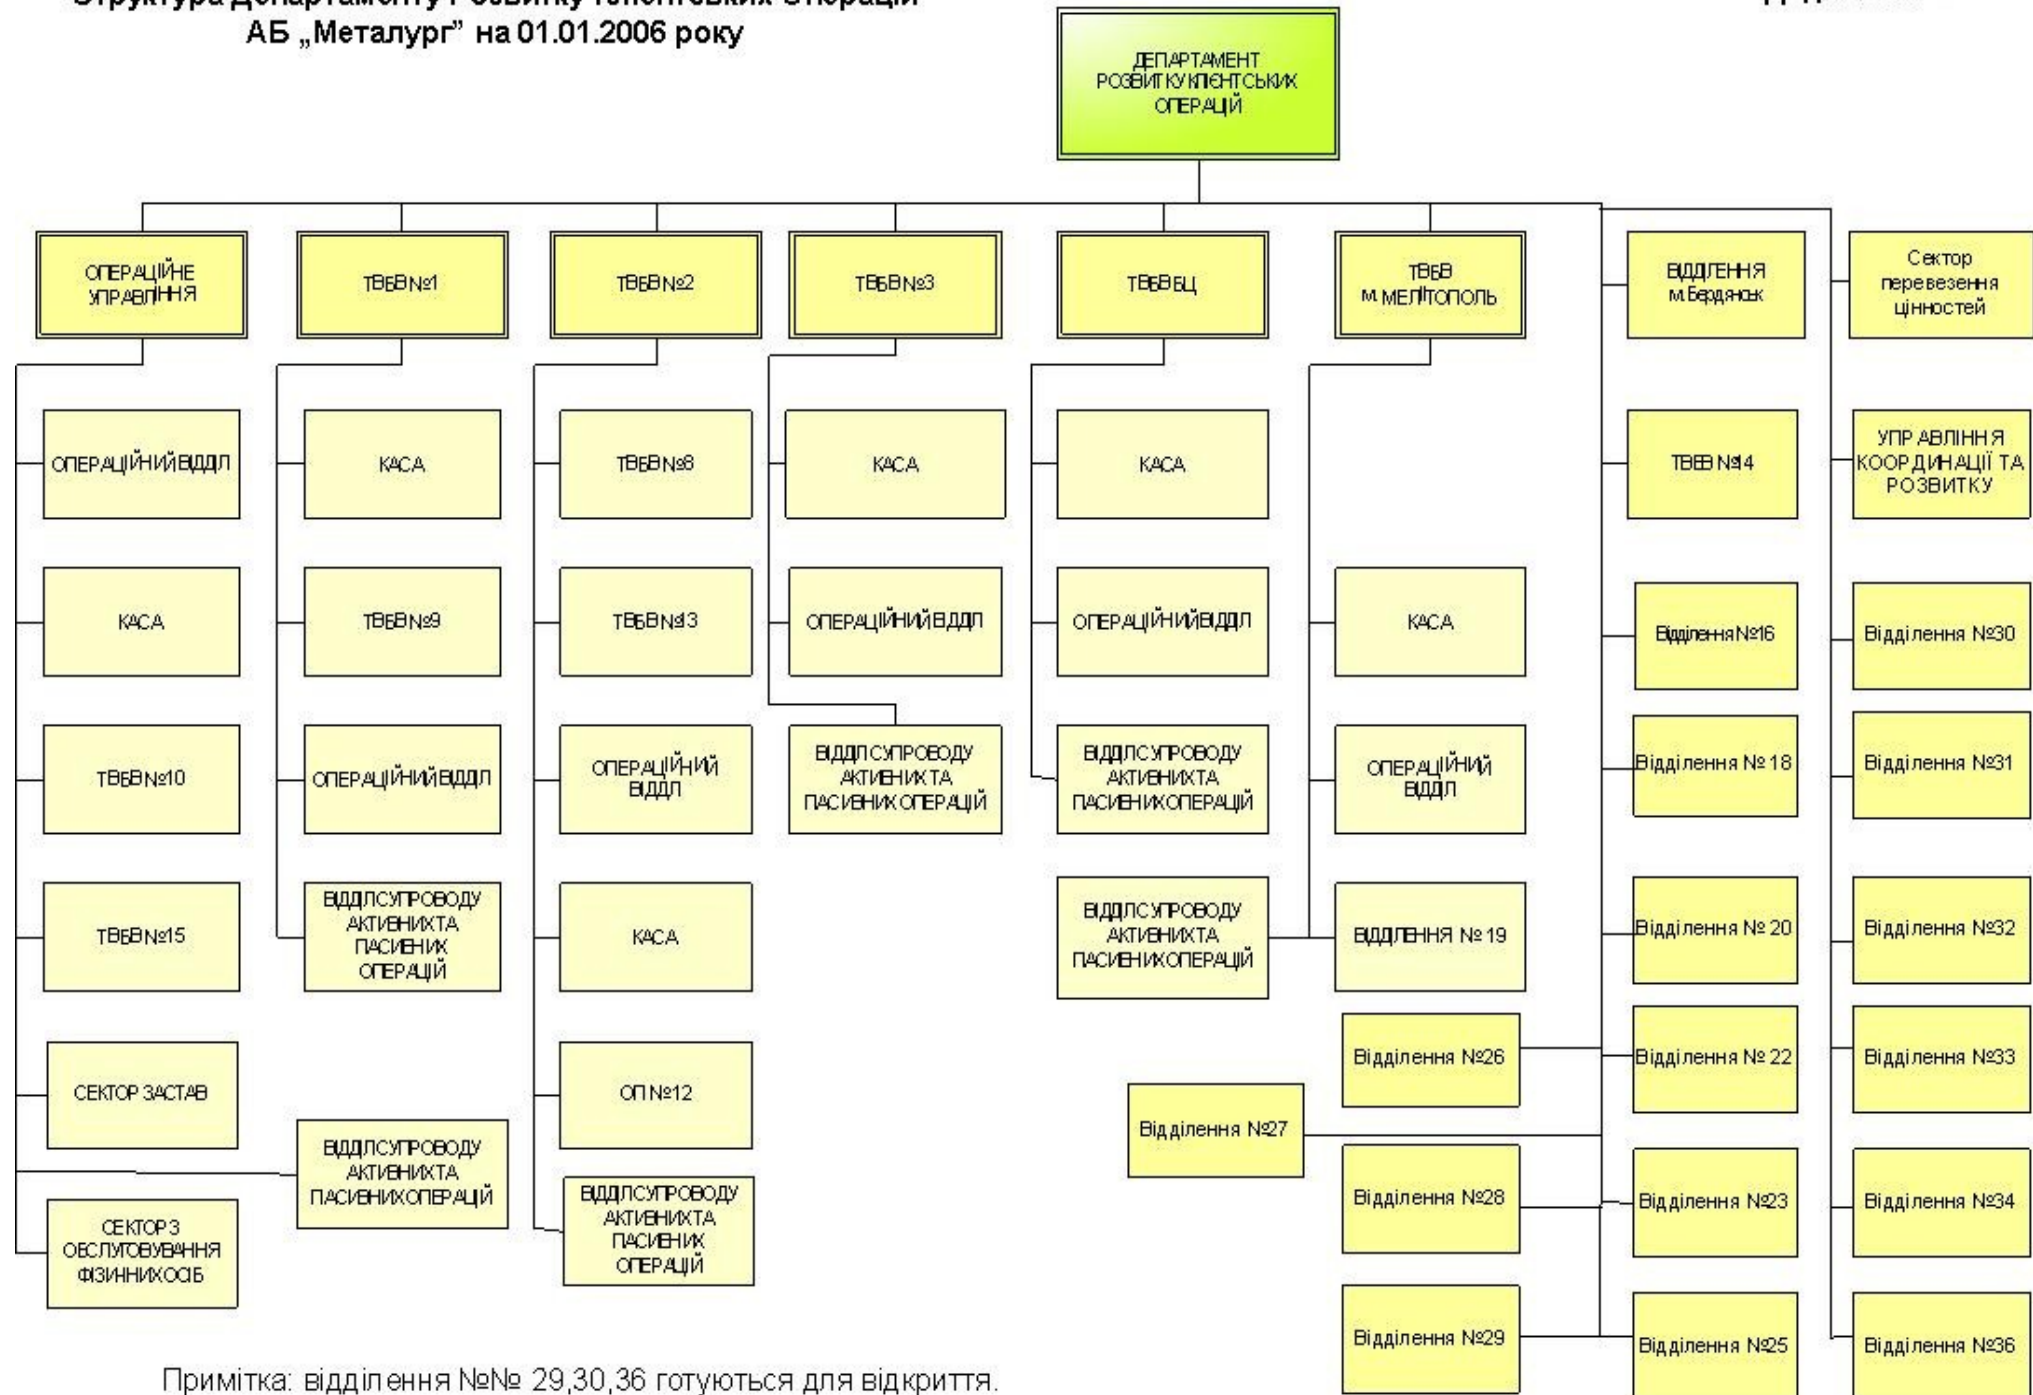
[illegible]
АБ „Металург" на 01.01.2006 року

ДЕПАРТАМЕНТ РОЗВИТКУ КЛІЄНТСЬКИХ ОПЕРАЦІЙ

ОПЕРАЦІЙНЕ УПРАВЛІННЯ

ОПЕРАЦІЙНИЙ ВІДДІЛ

КАСА

ТВБВ №10

ТВБВ №15

СЕКТОР ЗАСТАВ

СЕКТОР З ОБСЛУГОВУВАННЯ ФІЗИННИХ ОСІБ

ТВБВ №1

КАСА

ТВБВ №9

ОПЕРАЦІЙНИЙ ВІДДІЛ

ВІДДІЛ СУПРОВОДУ АКТИВНИХ ТА ПАСИВНИХ ОПЕРАЦІЙ

ВІДДІЛ СУПРОВОДУ АКТИВНИХ ТА ПАСИВНИХ ОПЕРАЦІЙ

ТВБВ №2

ТВБВ №8

ТВБВ №13

ОПЕРАЦІЙНИЙ ВІДДІЛ

КАСА

ОП №12

ВІДДІЛ СУПРОВОДУ АКТИВНИХ ТА ПАСИВНИХ ОПЕРАЦІЙ

ТВБВ №3

КАСА

ОПЕРАЦІЙНИЙ ВІДДІЛ

ВІДДІЛ СУПРОВОДУ АКТИВНИХ ТА ПАСИВНИХ ОПЕРАЦІЙ

ТВБВ БЦ

КАСА

ОПЕРАЦІЙНИЙ ВІДДІЛ

ВІДДІЛ СУПРОВОДУ АКТИВНИХ ТА ПАСИВНИХ ОПЕРАЦІЙ

ВІДДІЛ СУПРОВОДУ АКТИВНИХ ТА ПАСИВНИХ ОПЕРАЦІЙ

ТВБВ м. МЕЛІТОПОЛЬ

КАСА

ОПЕРАЦІЙНИЙ ВІДДІЛ

ВІДДІЛЕННЯ № 19

Відділення №26

Відділення №27

Відділення №28

Відділення №29

ВІДДІЛЕННЯ м. Бердянськ

ТВБВ №14

Відділення №16

Відділення № 18

Відділення № 20

Відділення № 22

Відділення №23

Відділення №25

Сектор перевезення цінностей

УПРАВЛІННЯ КООРДИНАЦІЇ ТА РОЗВИТКУ

Відділення №30

Відділення №31

Відділення №32

Відділення №33

Відділення №34

Відділення №36

Примітка: відділення №№ 29,30,36 готуються для відкриття.